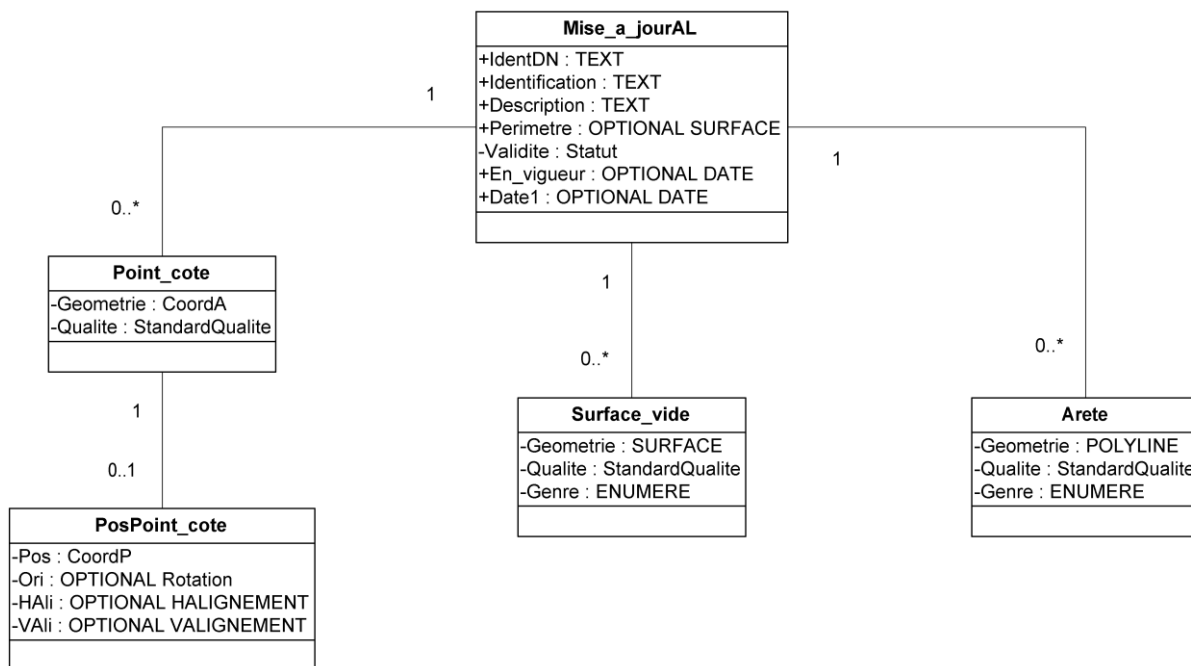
Mise_a_jourAL
+IdentDN : TEXT
+Identification : TEXT
+Description : TEXT
+Perimetre : OPTIONAL SURFACE
-Validite : Statut
+En_vigueur : OPTIONAL DATE
+Date1 : OPTIONAL DATE

1

0..*

1

1

0..*

0..*

Point_cote
-Geometrie : CoordA
-Qualite : StandardQualite

1

0..1

PosPoint_cote
-Pos : CoordP
-Ori : OPTIONAL Rotation
-HAli : OPTIONAL HALIGNEMENT
-VAli : OPTIONAL VALIGNEMENT

Surface_vide
-Geometrie : SURFACE
-Qualite : StandardQualite
-Genre : ENUMERE

Arete
-Geometrie : POLYLINE
-Qualite : StandardQualite
-Genre : ENUMERE